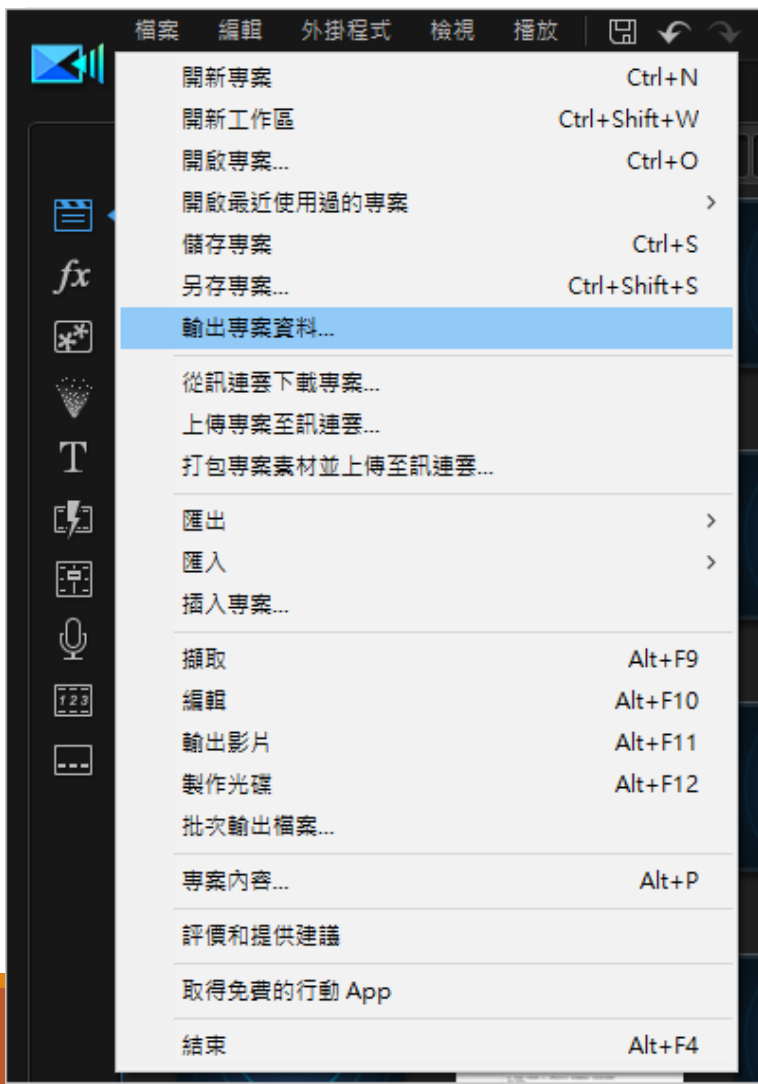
檔案 編輯 外掛程式 檢視 播放

fx

T

123

| | |
|---|---|
| 開新專案 | Ctrl+N |
| 開新工作區 | Ctrl+Shift+W |
| 開啟專案... | Ctrl+O |
| 開啟最近使用過的專案 | > |
| 儲存專案 | Ctrl+S |
| 另存專案... | Ctrl+Shift+S |
| 輸出專案資料... | |
| 從訊連雲下載專案... | |
| 上傳專案至訊連雲... | |
| 打包專案素材並上傳至訊連雲... | |
| 匯出 | > |
| 匯入 | > |
| 插入專案... | |
| 擷取 | Alt+F9 |
| 編輯 | Alt+F10 |
| 輸出影片 | Alt+F11 |
| 製作光碟 | Alt+F12 |
| 批次輸出檔案... | |
| 專案內容... | Alt+P |
| 評價和提供建議 | |
| 取得免費的行動 App | |
| 結束 | Alt+F4 |